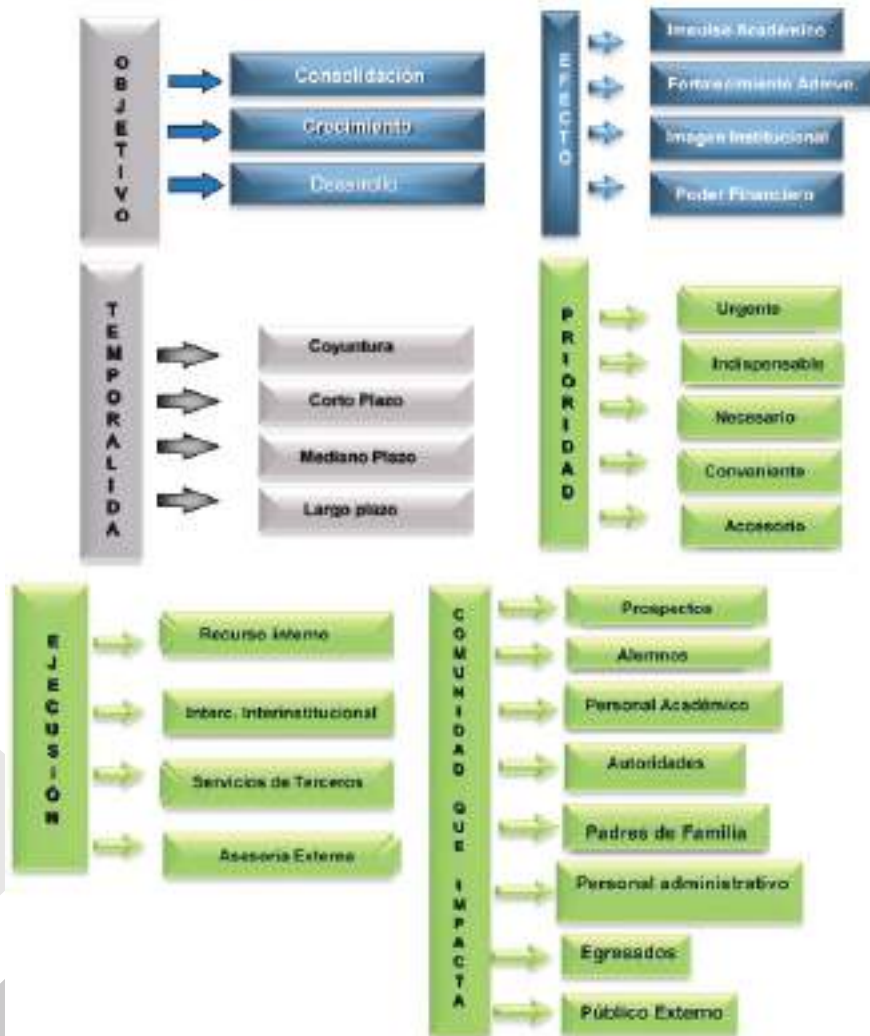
OBJETIVO

Consolidación

Crecimiento

Desarrollo

EFECTO

Impulso Académico

Fortalecimiento Admvo.

Imagen Institucional

Poder Financiero

TEMPORALIDA

Coyuntura

Corto Plazo

Mediano Plazo

Largo plazo

PRIORIDAD

Urgente

Indispensable

Necesario

Conveniente

Accesorio

EJECUSIÓN

Recurso Interno

Interc. Interinstitucional

Servicios de Terceros

Asesoria Externa

COMUNIDAD QUE IMPACTA

Prospectos

Alumnos

Personal Académico

Autoridades

Padres de Familia

Personal administrativo

Egresados

Público Externo